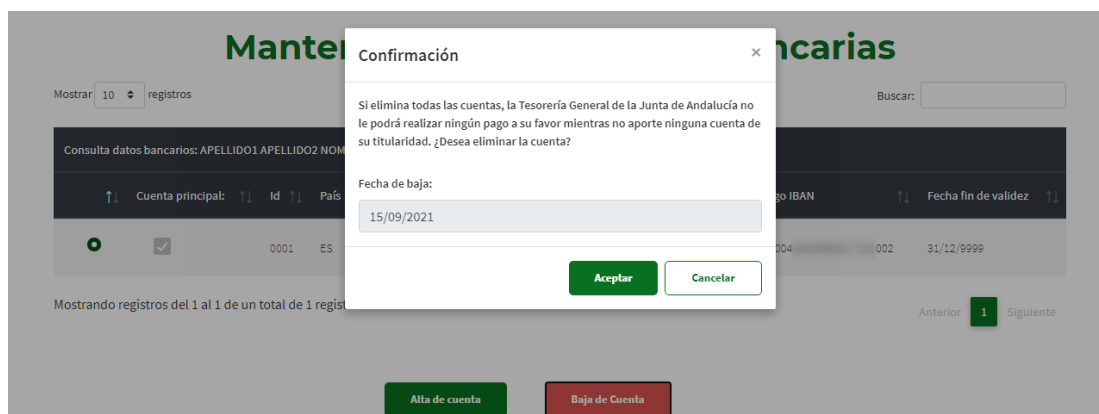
Manten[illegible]ncarias

Mostrar 10 registros

Buscar:

Consulta datos bancarios: APELLIDO1 APELLIDO2 NOM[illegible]

| | Cuenta principal: | Id | País | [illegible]go IBAN | Fecha fin de validez |
|---|---|---|---|---|---|
| | | 0001 | ES | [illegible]004 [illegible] 002 | 31/12/9999 |

Mostrando registros del 1 al 1 de un total de 1 regist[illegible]

Anterior 1 Siguiente

Alta de cuenta

Baja de Cuenta

Confirmación

×

Si elimina todas las cuentas, la Tesorería General de la Junta de Andalucía no le podrá realizar ningún pago a su favor mientras no aporte ninguna cuenta de su titularidad. ¿Desea eliminar la cuenta?

Fecha de baja:

15/09/2021

Aceptar

Cancelar